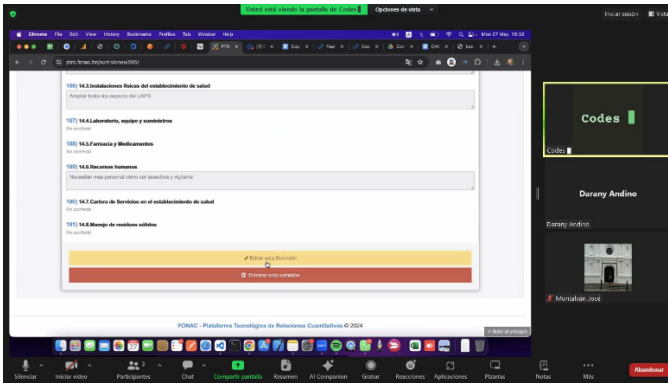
Usted está viendo la pantalla de Codes
Opciones de vista
Iniciar sesión

Chrome File Edit View History Bookmarks Profiles Tab Window Help
Mon 27 May 15:32

ptrc.fonac.hn/surv/ciones/305/

106) 14.3.Instalaciones físicas del establecimiento de salud
Ampliar todos los espacios del UAPS

107) 14.4.Laboratorio, equipo y suministros
No contestó

108) 14.5.Farmacia y Medicamentos
No contestó

109) 14.6.Recursos humanos
Necesitan mas personal como ser aseadora y vigilante

110) 14.7.Cartera de Servicios en el establecimiento de salud
No contestó

111) 14.8.Manejo de residuos sólidos
No contestó

Editar esta Encuesta
Eliminar esta encuesta

FONAC - Plataforma Tecnológica de Relaciones Cuantitativas © 2024
Subir al principio

Codes
Codes
Darany Andino
Darany Andino
Montalban José

Silenciar
Iniciar vídeo
Participantes 3
Chat
Compartir pantalla
Resumen
AI Companion
Grabar
Reacciones
Aplicaciones
Pizarras
Notas
Más
Abandonar